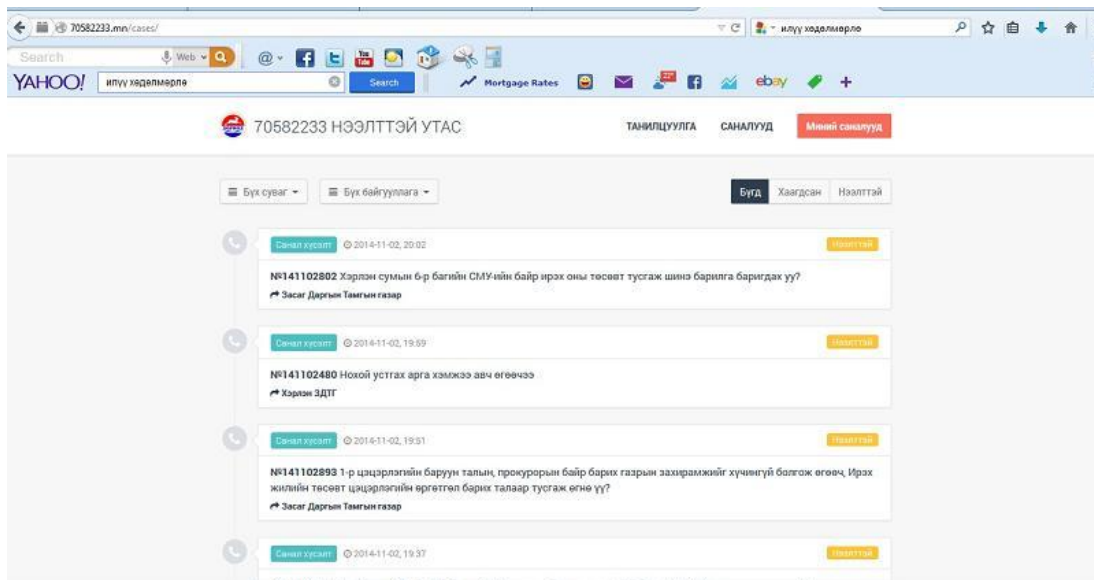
70582233.mn/cases/

илүү хөдөлмөрлө

Search

Web

YAHOO!

илүү хөдөлмөрлө

Search

Mortgage Rates

ebay

70582233 НЭЭЛТТЭЙ УТАС

ТАНИЛЦУУЛГА

САНАЛУУД

Миний санал

Бүх суваг

Бүх байгууллага

Бүгд

Хаагдсан

Нээлттэй

Санал хүсэлт

2014-11-02, 20:02

Нээлттэй

№141102802 Хэрлэн сумын 6-р багийн СМУ-ийн байр ирэх оны төсөвт тусгаж шинэ барилга баригдах уу?

Засаг Даргын Тамгын газар

Санал хүсэлт

2014-11-02, 19:59

Нээлттэй

№141102480 Нохой устгах арга хэмжээ авч өгөөчээ

Хэрлэн ЗДТГ

Санал хүсэлт

2014-11-02, 19:51

Нээлттэй

№141102893 1-р цэцэрлэгийн баруун талын, прокурорын байр барих газрын захирамжийг хүчингүй болгож өгөөч, Ирэх жилийн төсөвт цэцэрлэгийн өргөтгөл барих талаар тусгаж өгнө үү?

Засаг Даргын Тамгын газар

Санал хүсэлт

2014-11-02, 19:37

Нээлттэй